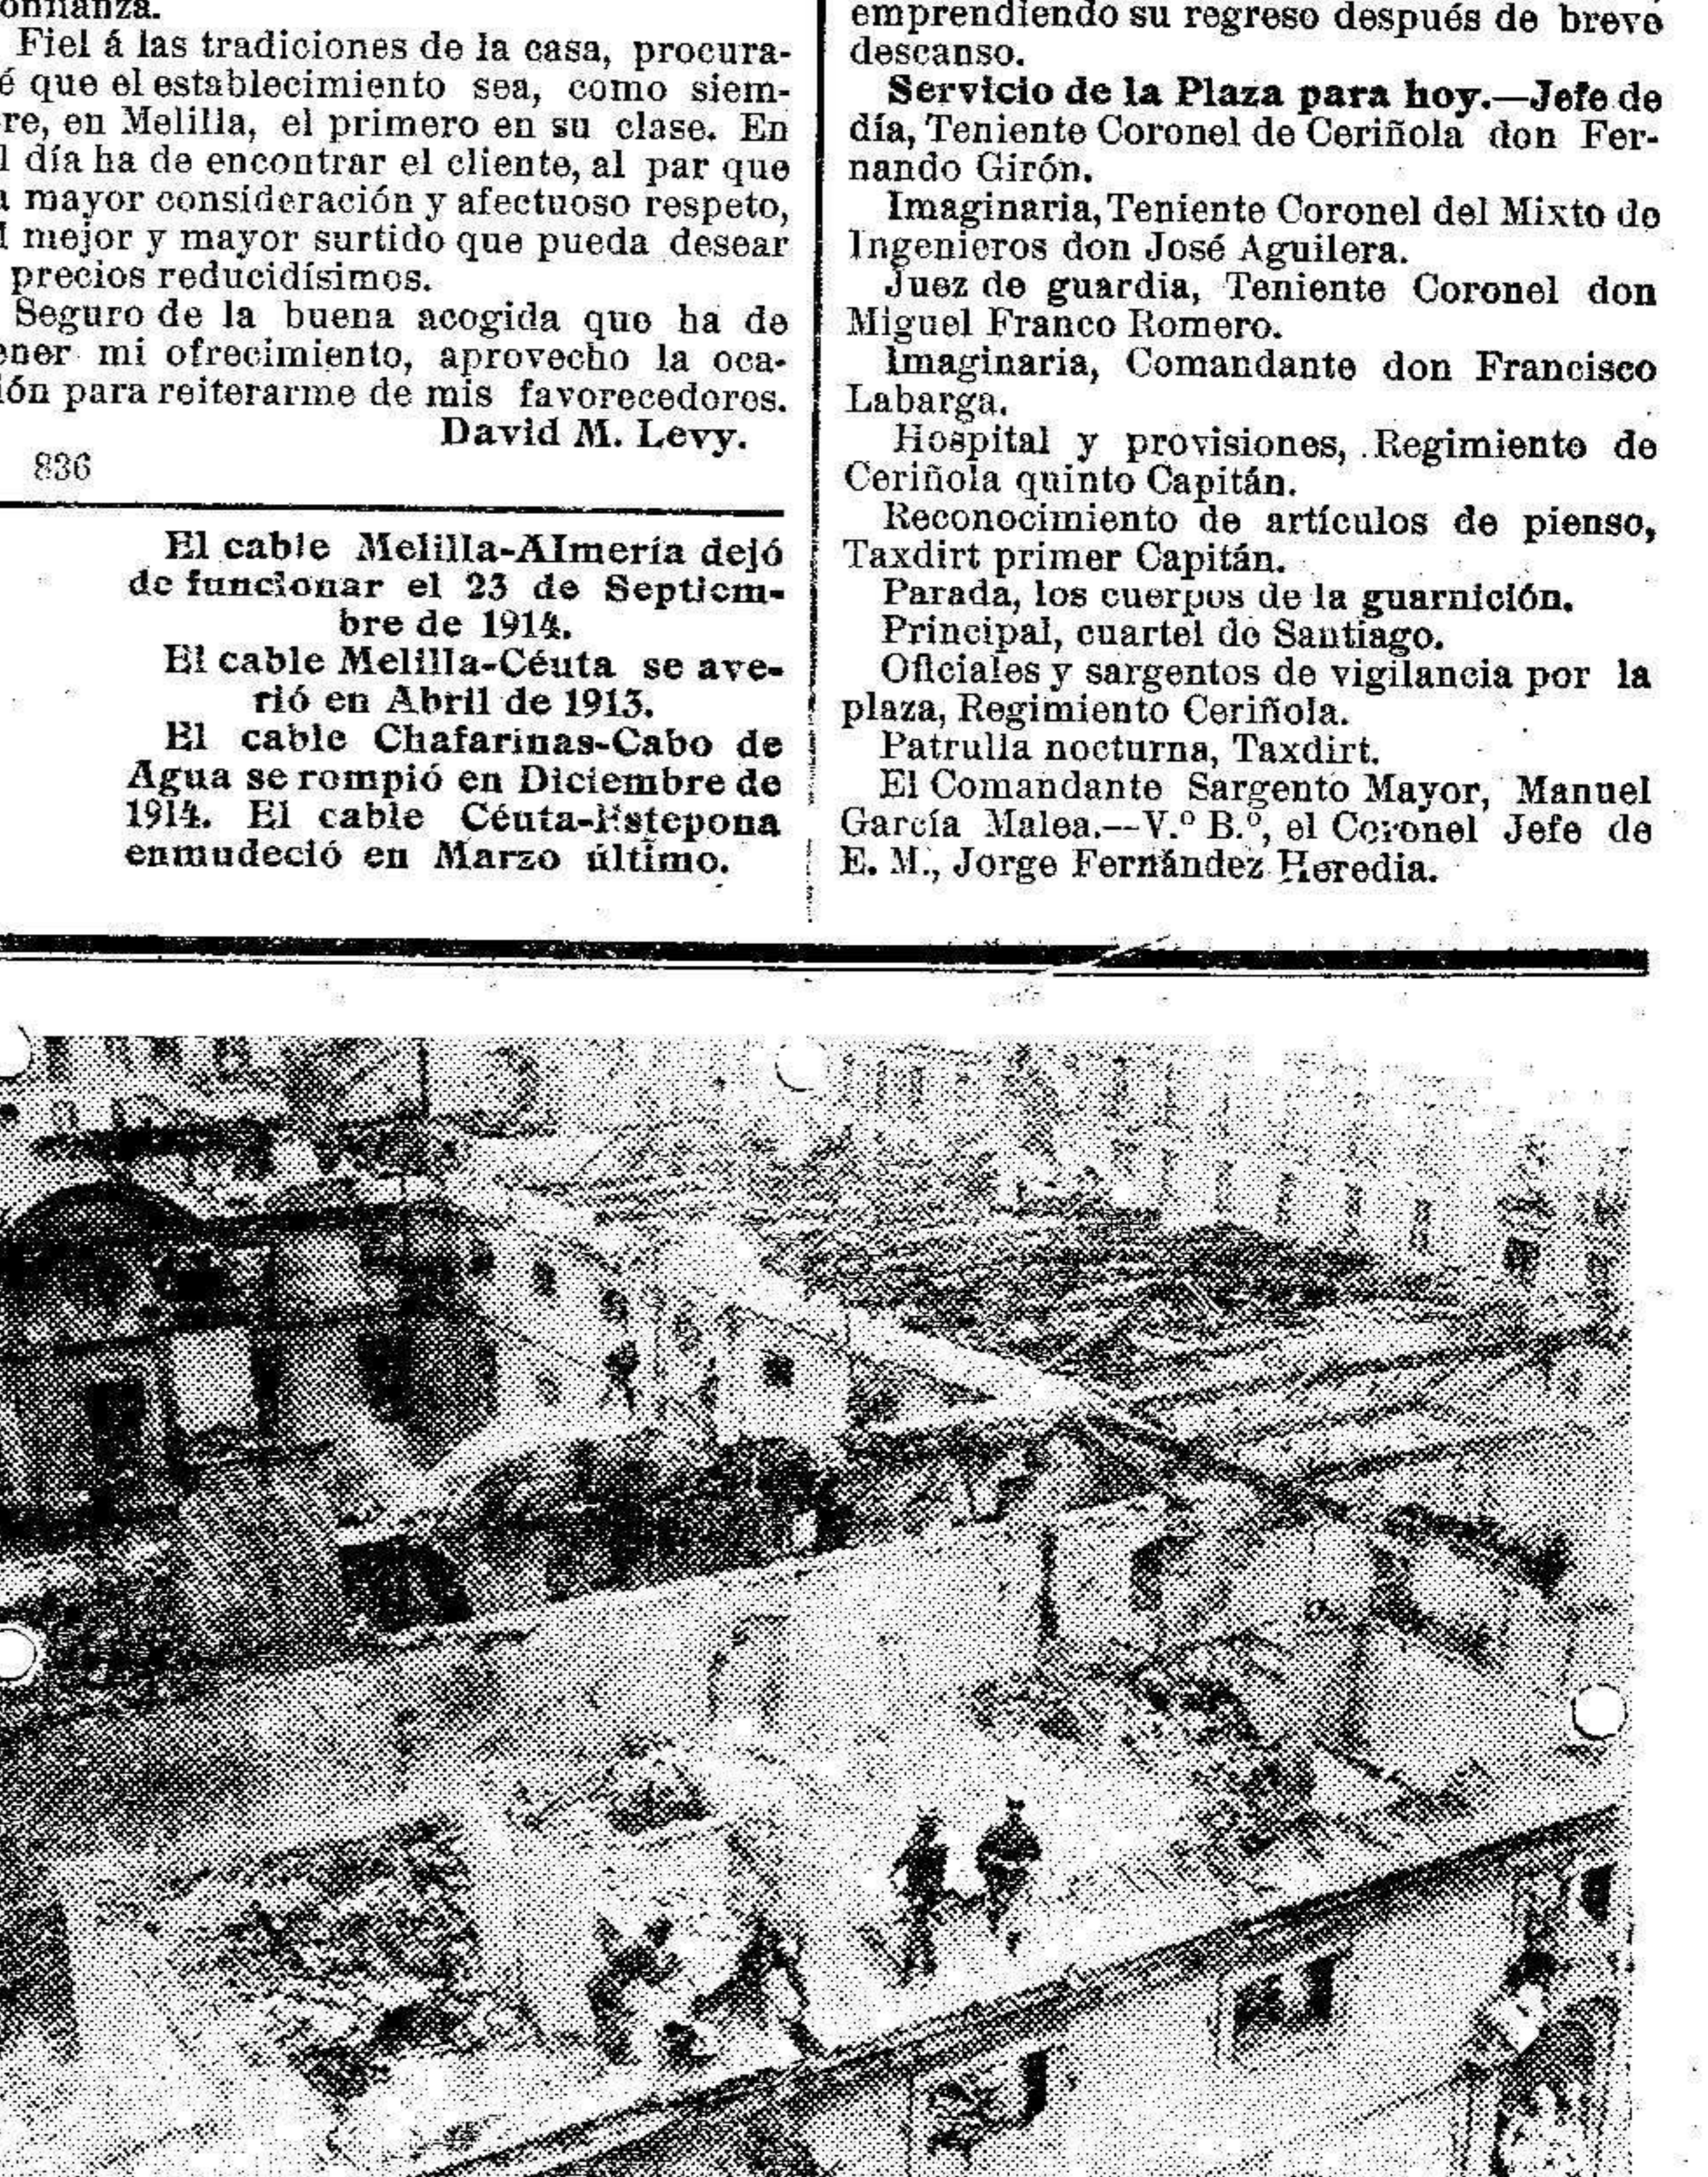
onfianza.

Fiel á las tradiciones de la casa, procuraé que el establecimiento sea, como siempre, en Melilla, el primero en su clase. En l día ha de encontrar el cliente, al par que a mayor consideración y afectuoso respeto, l mejor y mayor surtido que pueda desear precios reducidísimos.

Seguro de la buena acogida que ha de ener mi ofrecimiento, aprovecho la ocaión para reiterarme de mis favorecedores.

David M. Levy.

836

El cable Melilla-Almería dejó de funcionar el 23 de Septiembre de 1914.

El cable Melilla-Céuta se averió en Abril de 1913.

El cable Chafarinas-Cabo de Agua se rompió en Diciembre de 1914. El cable Céuta-Estepona enmudeció en Marzo último.

emprendiendo su regreso después de breve descanso.

Servicio de la Plaza para hoy.—Jefe de día, Teniente Coronel de Ceriñola don Fernando Girón.

Imaginaria, Teniente Coronel del Mixto de Ingenieros don José Aguilera.

Juez de guardia, Teniente Coronel don Miguel Franco Romero.

Imaginaria, Comandante don Francisco Labarga.

Hospital y provisiones, Regimiento de Ceriñola quinto Capitán.

Reconocimiento de artículos de pienso, Taxdirt primer Capitán.

Parada, los cuerpos de la guarnición.

Principal, cuartel de Santiago.

Oficiales y sargentos de vigilancia por la plaza, Regimiento Ceriñola.

Patrulla nocturna, Taxdirt.

El Comandante Sargento Mayor, Manuel García Malea.—V.º B.º, el Coronel Jefe de E. M., Jorge Fernández Heredia.